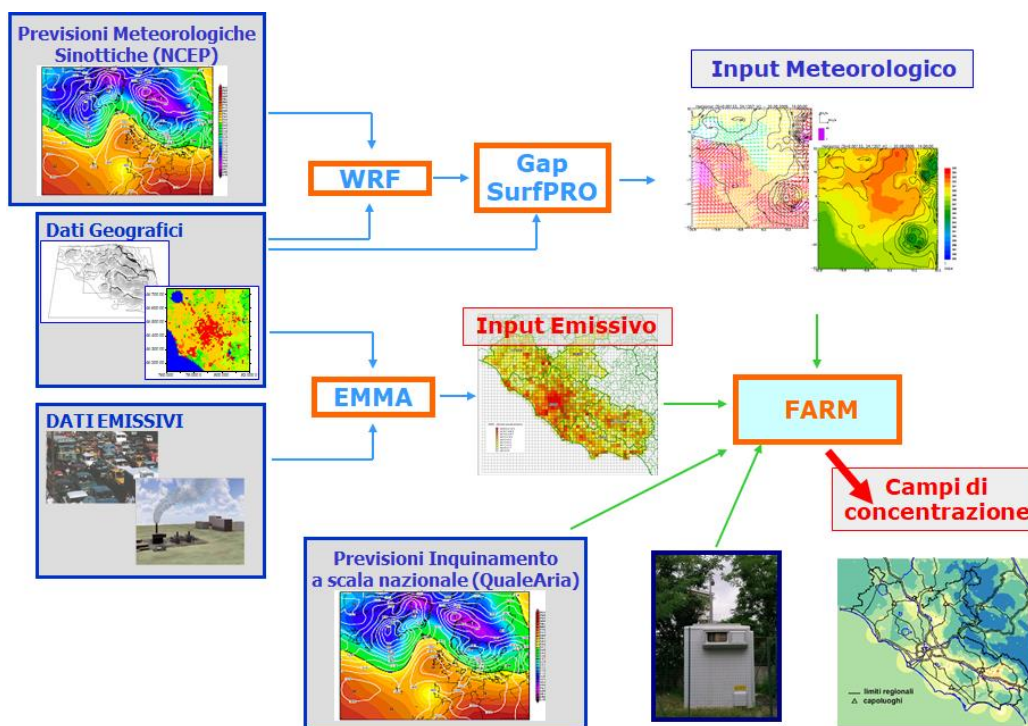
Previsioni Meteorologiche Sinottiche (NCEP)

Dati Geografici

DATI EMISSIVI

WRF

Gap SurfPRO

Input Meteorologico

EMMA

Input Emissivo

FARM

Campi di concentrazione

Previsioni Inquinamento a scala nazionale (QualeAria)

limiti regionali
capoluoghi